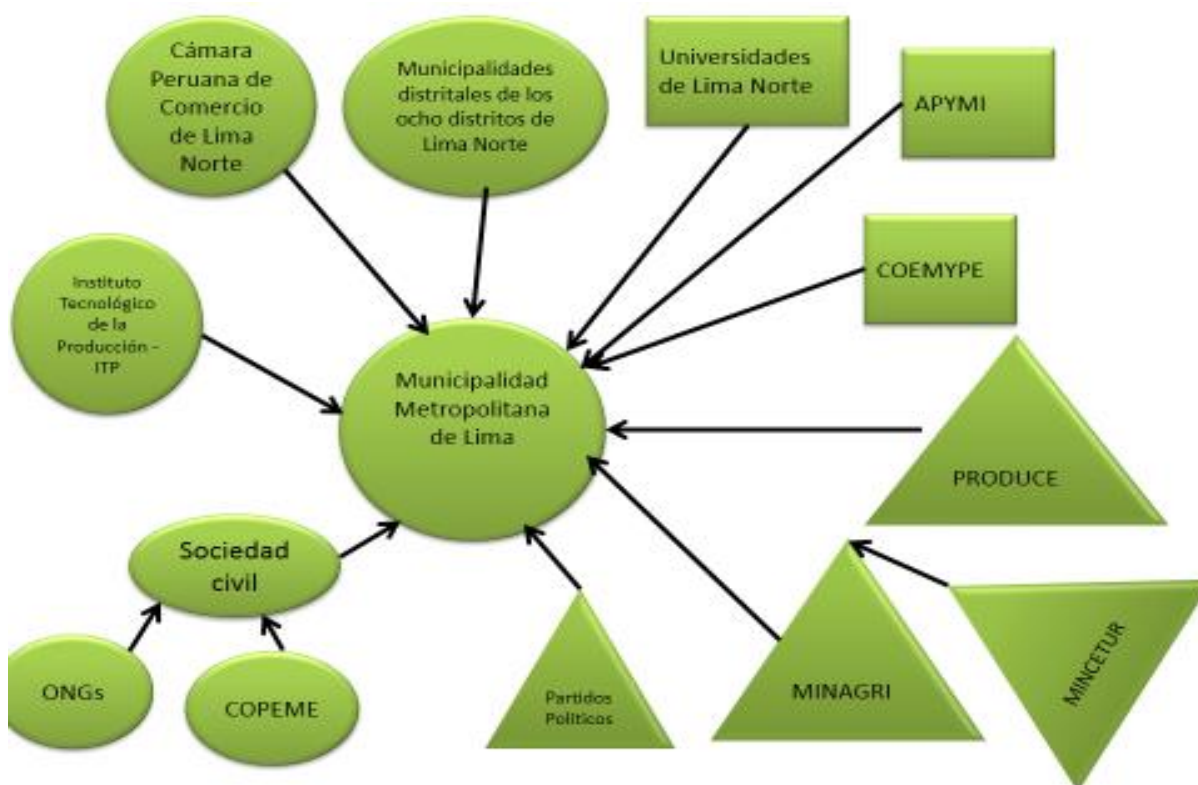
Cámara Peruana de Comercio de Lima Norte

Municipalidades distritales de los ocho distritos de Lima Norte

Universidades de Lima Norte

APYMI

COEMYPE

Instituto Tecnológico de la Producción - ITP

Municipalidad Metropolitana de Lima

PRODUCE

Sociedad civil

ONGs

COPEME

Partidos Politicos

MINAGRI

MINCETUR